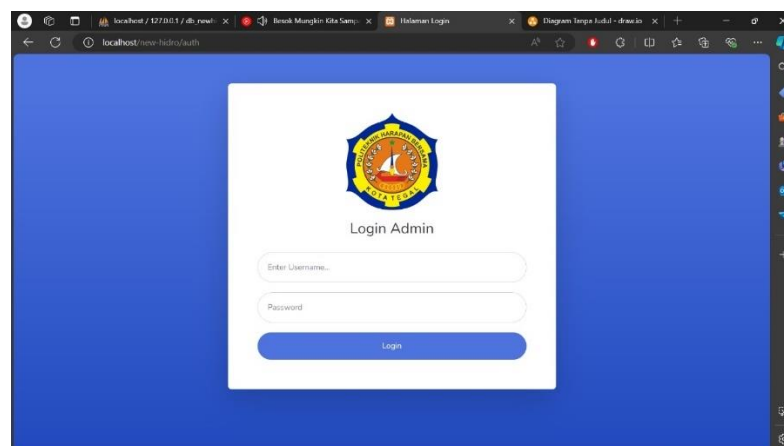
localhost / 127.0.0.1 / db_newh
Besok Mungkin Kita Samp
Halaman Login
Diagram Tanpa Judul - draw.io

localhost/new-hidro/auth

POLITEKNIK HARAPAN BERSAMA
KOTA TEGAL

Login Admin

Enter Username...

Password

Login